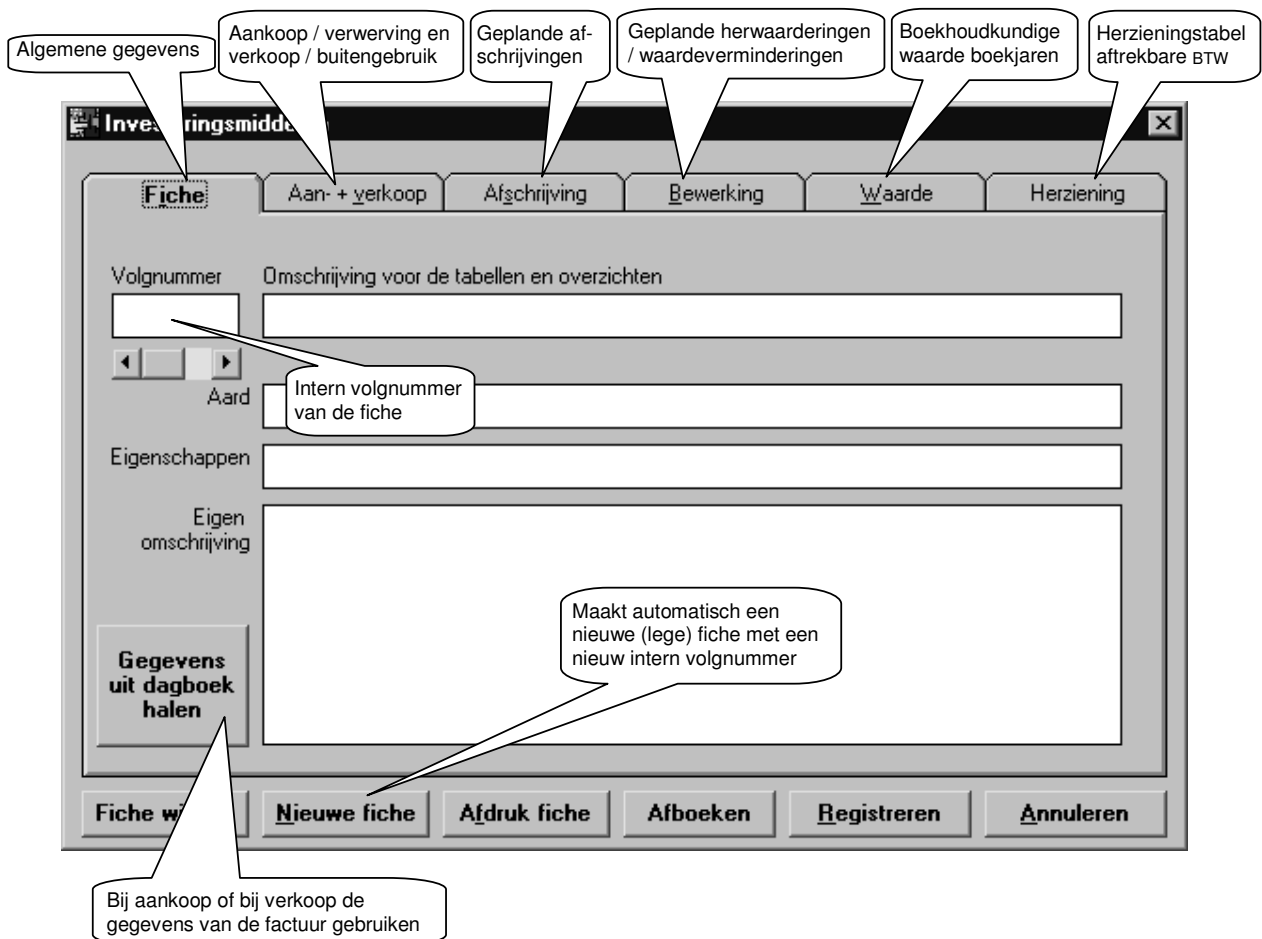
Algemene gegevens

Aankoop / verwerving en verkoop / buitengebruik

Geplande afschrijvingen

Geplande herwaarderingen / waardeverminderingen

Boekhoudkundige waarde boekjaren

Herzieningstabel aftrekbare BTW

Inves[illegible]ringsmidde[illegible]

Fiche | Aan- + verkoop | Afschrijving | Bewerking | Waarde | Herziening

Volgnummer

Omschrijving voor de tabellen en overzichten

Intern volgnummer van de fiche

Aard

Eigenschappen

Eigen omschrijving

Maakt automatisch een nieuwe (lege) fiche met een nieuw intern volgnummer

Gegevens uit dagboek halen

Fiche wi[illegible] | Nieuwe fiche | Afdruk fiche | Afboeken | Registreren | Annuleren

Bij aankoop of bij verkoop de gegevens van de factuur gebruiken